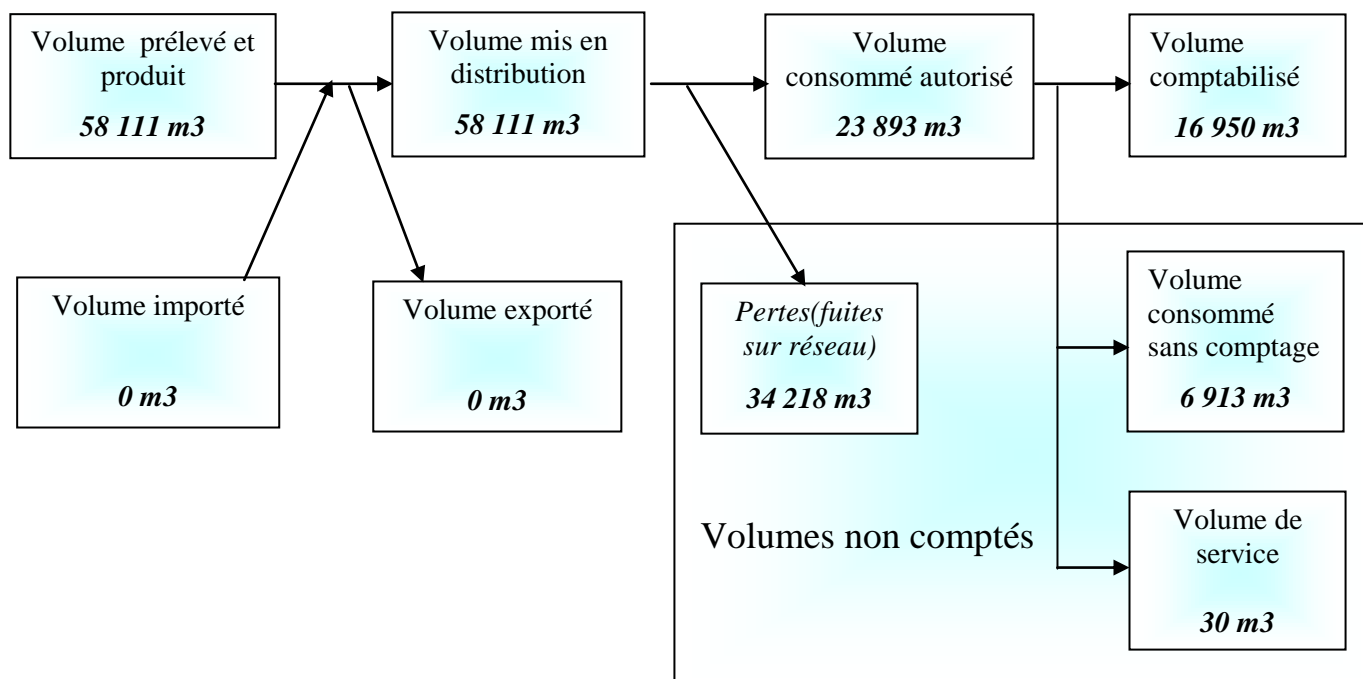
Volume prélevé et produit
58 111 m3

Volume mis en distribution
58 111 m3

Volume consommé autorisé
23 893 m3

Volume comptabilisé
16 950 m3

Volume importé
0 m3

Volume exporté
0 m3

Pertes(fuites sur réseau)
34 218 m3

Volume consommé sans comptage
6 913 m3

Volumes non comptés

Volume de service
30 m3